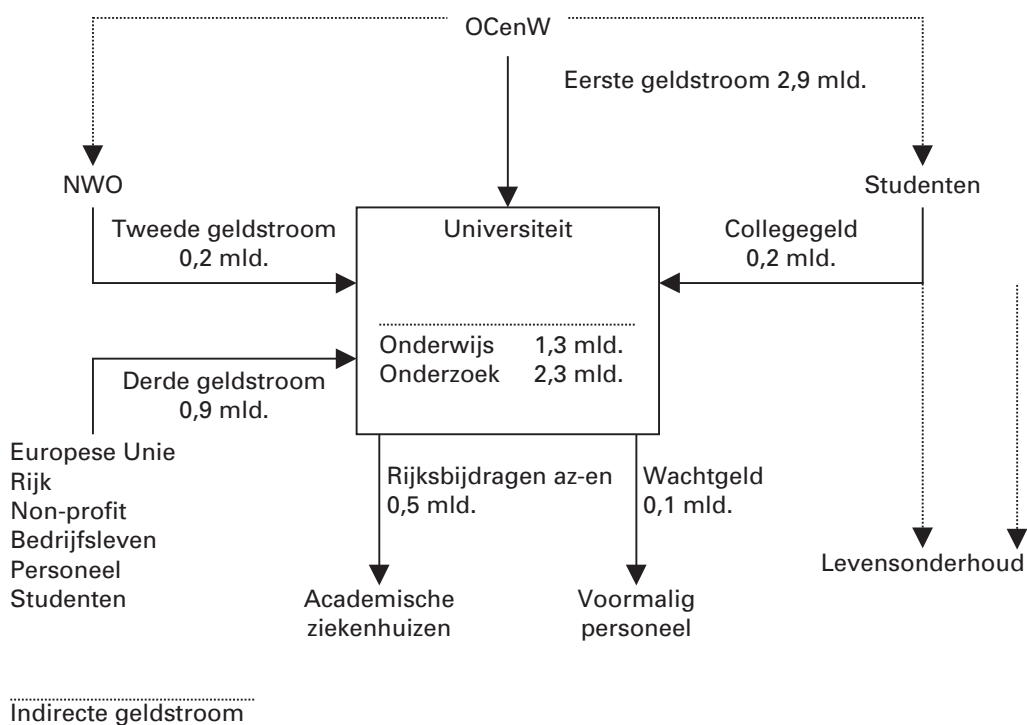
OCenW

Eerste geldstroom 2,9 mld.

NWO

Studenten

Tweede geldstroom 0,2 mld.

Universiteit

Collegegeld 0,2 mld.

Onderwijs 1,3 mld.
Onderzoek 2,3 mld.

Derde geldstroom 0,9 mld.

Europese Unie
Rijk
Non-profit
Bedrijfsleven
Personeel
Studenten

Rijksbijdragen az-en 0,5 mld.

Wachtgeld 0,1 mld.

Levensonderhoud

Academische ziekenhuizen

Voormalig personeel

Indirecte geldstroom